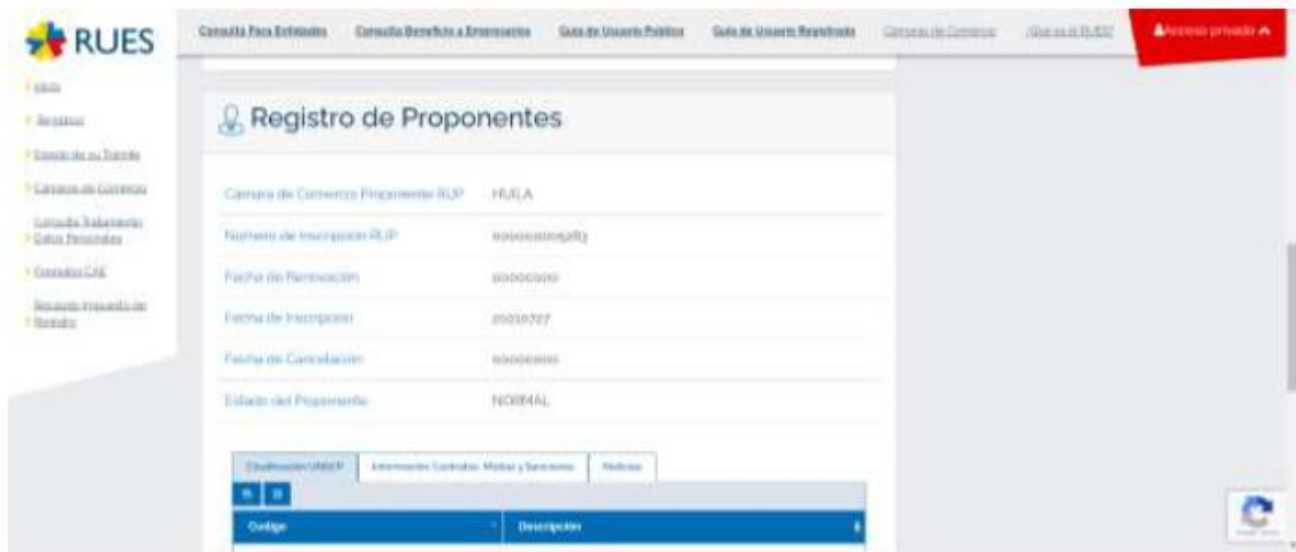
RUES

Consulta Para Entidades Consulta Beneficio a Empresarios Guía de Usuario Público Guía de Usuario Registrado Cámaras de Comercio ¿Qué es el RUES? Acceso privado

Inicio
Registros
Estado de su Trámite
Cámaras de Comercio
Consulta Tratamiento Datos Personales
Formatos CAE
Recaudo Impuesto de Registro

Registro de Proponentes

| | |
|---|---|
| Camara de Comercio Proponente RUP | HUILA |
| Numero de Inscripcion RUP | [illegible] |
| Fecha de Renovación | 00000000 |
| Fecha de Inscripcion | 20210727 |
| Fecha de Cancelación | 00000000 |
| Estado del Proponente | NORMAL |

Clasificación UNSPSC Información Contratos, Multas y Sanciones Noticias

| Codigo | Descripcion |
|---|---|